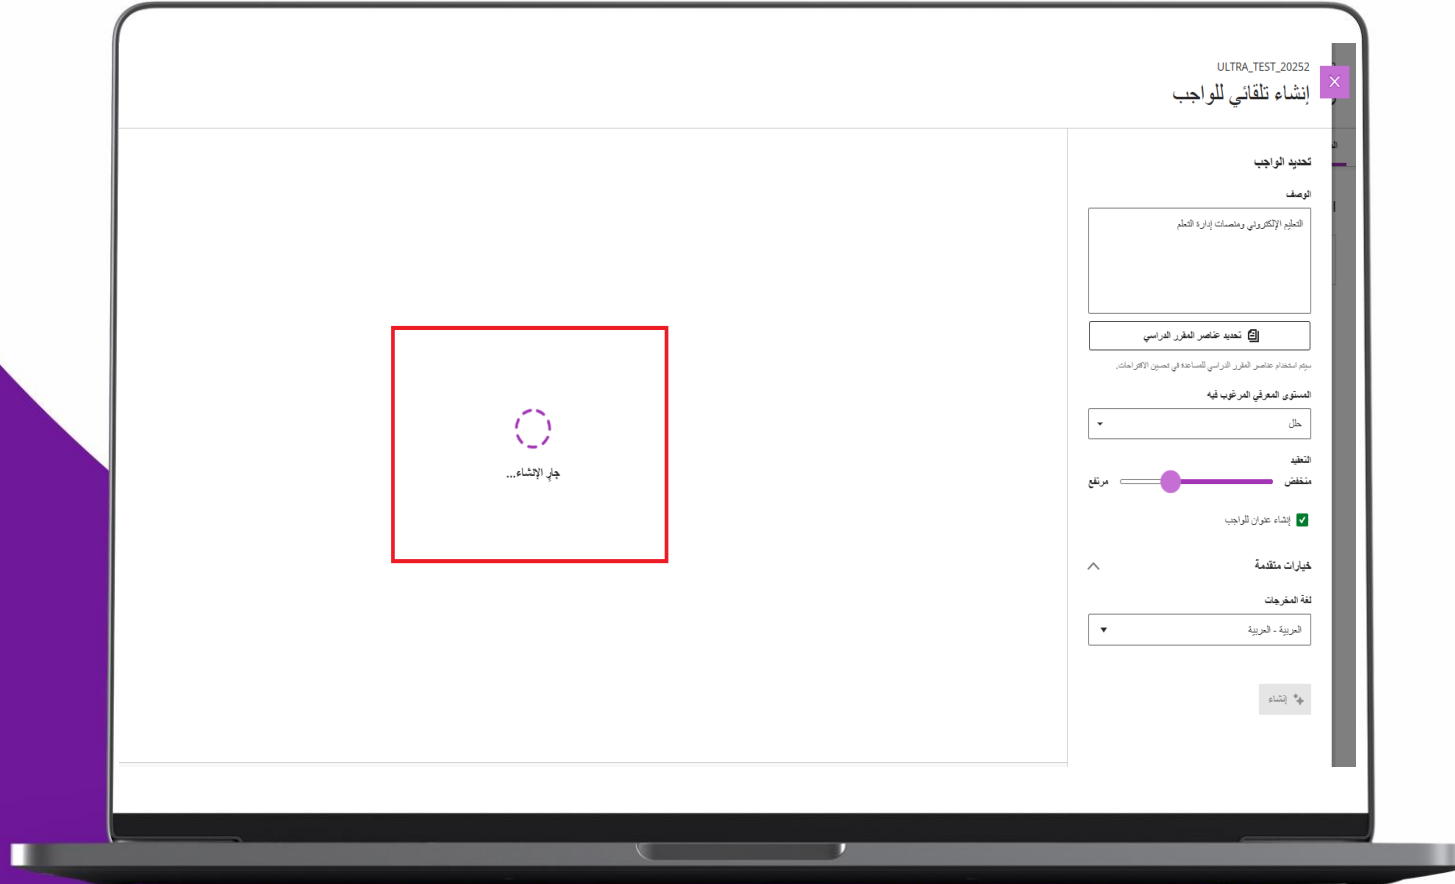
ULTRA_TEST_20252
إنشاء تلقائي للواجب

تحديد الواجب

الوصف

التعليم الإلكتروني ومنصات إدارة التعلم

تحديد عناصر المقرر الدراسي

سيتم استخدام عناصر المقرر الدراسي للمساعدة في تحسين الاقتراحات.

المستوى المعرفي المرغوب فيه

حل

التعقيد

منخفض

مرتفع

إنشاء عنوان للواجب

خيارات متقدمة

لغة المخرجات

العربية - العربية

إنشاء

جارٍ الإنشاء...